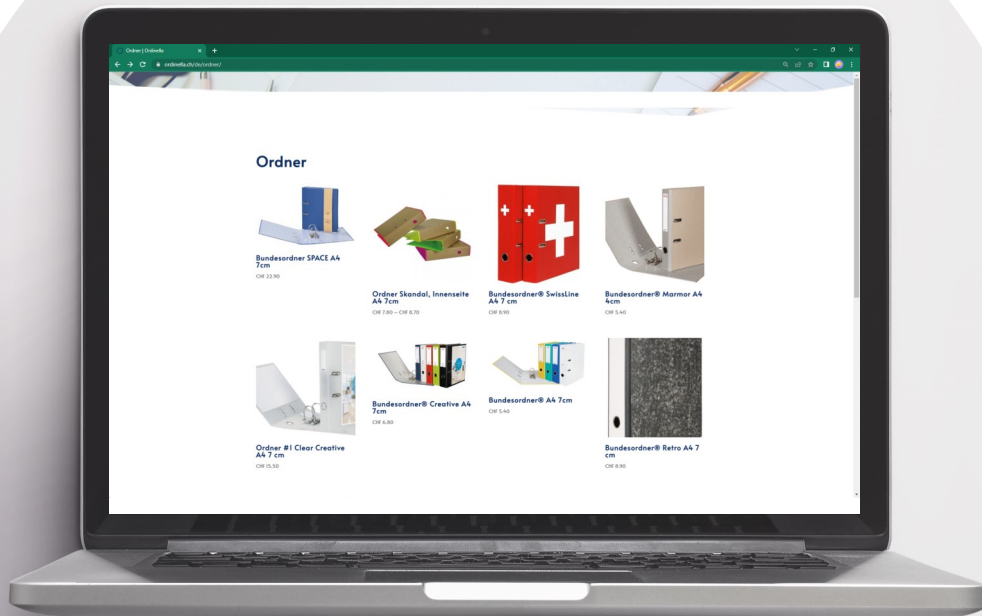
Ordner | Ordnella
ordnella.ch/de/ordner/

Ordner

Bundesordner SPACE A4 7cm
CHF 22.90

Ordner Skandal, Innenseite A4 7cm
CHF 7.80 – CHF 8.70

Bundesordner® SwissLine A4 7 cm
CHF 8.90

Bundesordner® Marmor A4 4cm
CHF 5.40

Ordner #1 Clear Creative A4 7 cm
CHF 15.50

Bundesordner® Creative A4 7cm
CHF 6.80

Bundesordner® A4 7cm
CHF 5.40

Bundesordner® Retro A4 7 cm
CHF 8.90